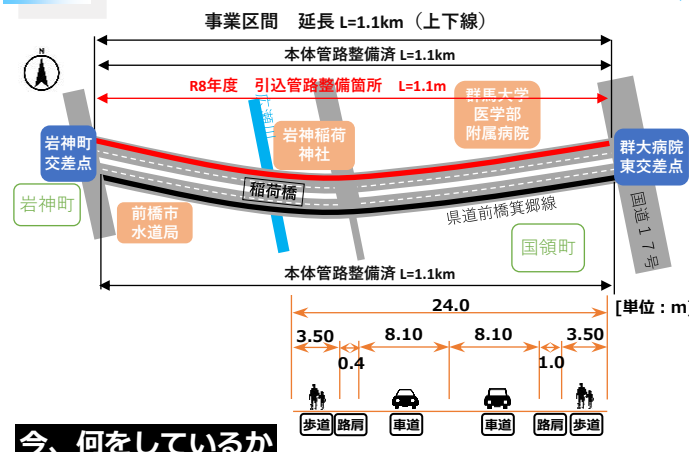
事業区間　延長 L=1.1km（上下線）

本体管路整備済 L=1.1km

N

R8年度　引込管路整備箇所　L=1.1m

群馬大学
医学部
附属病院

岩神町
交差点

岩神稲荷
神社

群大病院
東交差点

岩神町

稲荷橋

前橋市
水道局

県道前橋箕郷線

国道１７号

国領町

本体管路整備済 L=1.1km

24.0

[単位：m]

3.50　8.10　8.10　3.50

0.4　1.0

歩道　路肩　車道　車道　路肩　歩道

今、何をしているか